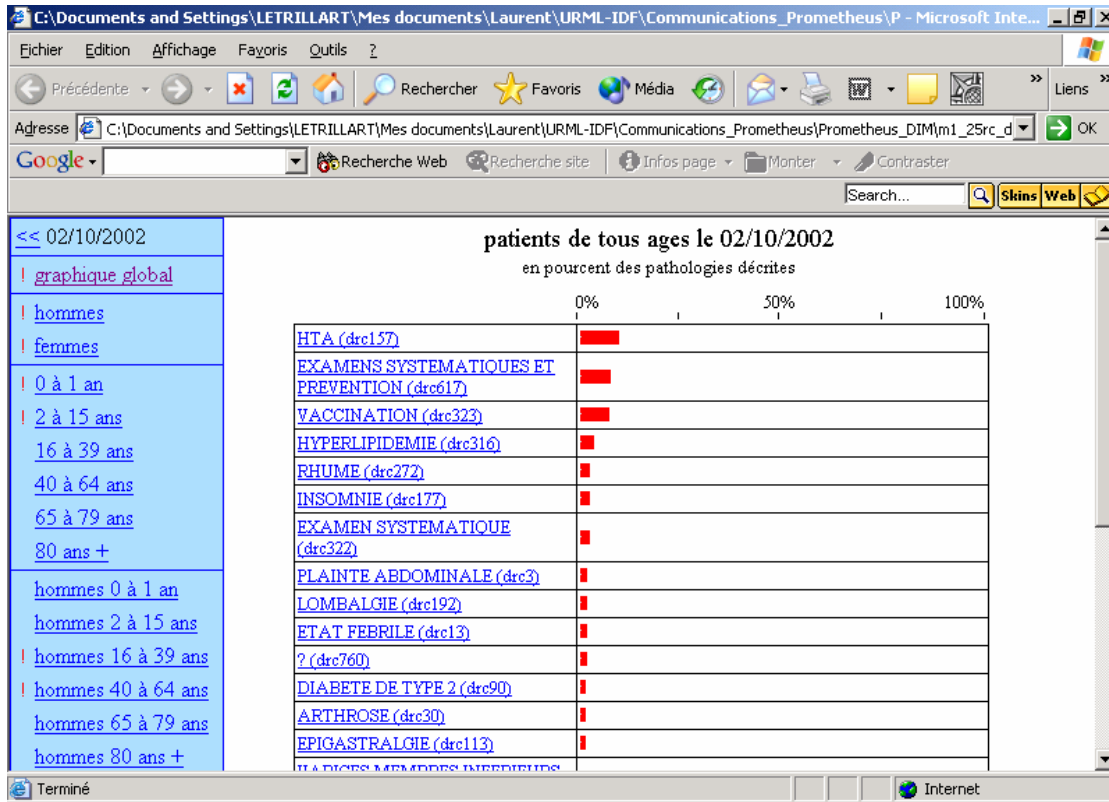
C:\Documents and Settings\LETRILLART\Mes documents\Laurent\URML-IDF\Communications_Prometheus\P - Microsoft Inte...

Fichier Edition Affichage Favoris Outils ?

Précédente Rechercher Favoris Média Liens

Adresse C:\Documents and Settings\LETRILLART\Mes documents\Laurent\URML-IDF\Communications_Prometheus\Prometheus_DIM\m1_25rc_d OK

Google Recherche Web Recherche site Infos page Monter Contraster

Search... Skins Web

<< 02/10/2002

! graphique global

! hommes

! femmes

! 0 à 1 an

! 2 à 15 ans

16 à 39 ans

40 à 64 ans

65 à 79 ans

80 ans +

hommes 0 à 1 an

hommes 2 à 15 ans

! hommes 16 à 39 ans

! hommes 40 à 64 ans

hommes 65 à 79 ans

hommes 80 ans +

patients de tous ages le 02/10/2002

en pourcent des pathologies décrites

0% 50% 100%

HTA (drc157)

EXAMENS SYSTEMATIQUES ET PREVENTION (drc617)

VACCINATION (drc323)

HYPERLIPIDEMIE (drc316)

RHUME (drc272)

INSOMNIE (drc177)

EXAMEN SYSTEMATIQUE (drc322)

PLAINTE ABDOMINALE (drc3)

LOMBALGIE (drc192)

ETAT FEBRILE (drc13)

? (drc760)

DIABETE DE TYPE 2 (drc90)

ARTHROSE (drc30)

EPIGASTRALGIE (drc113)

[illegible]

Terminé Internet